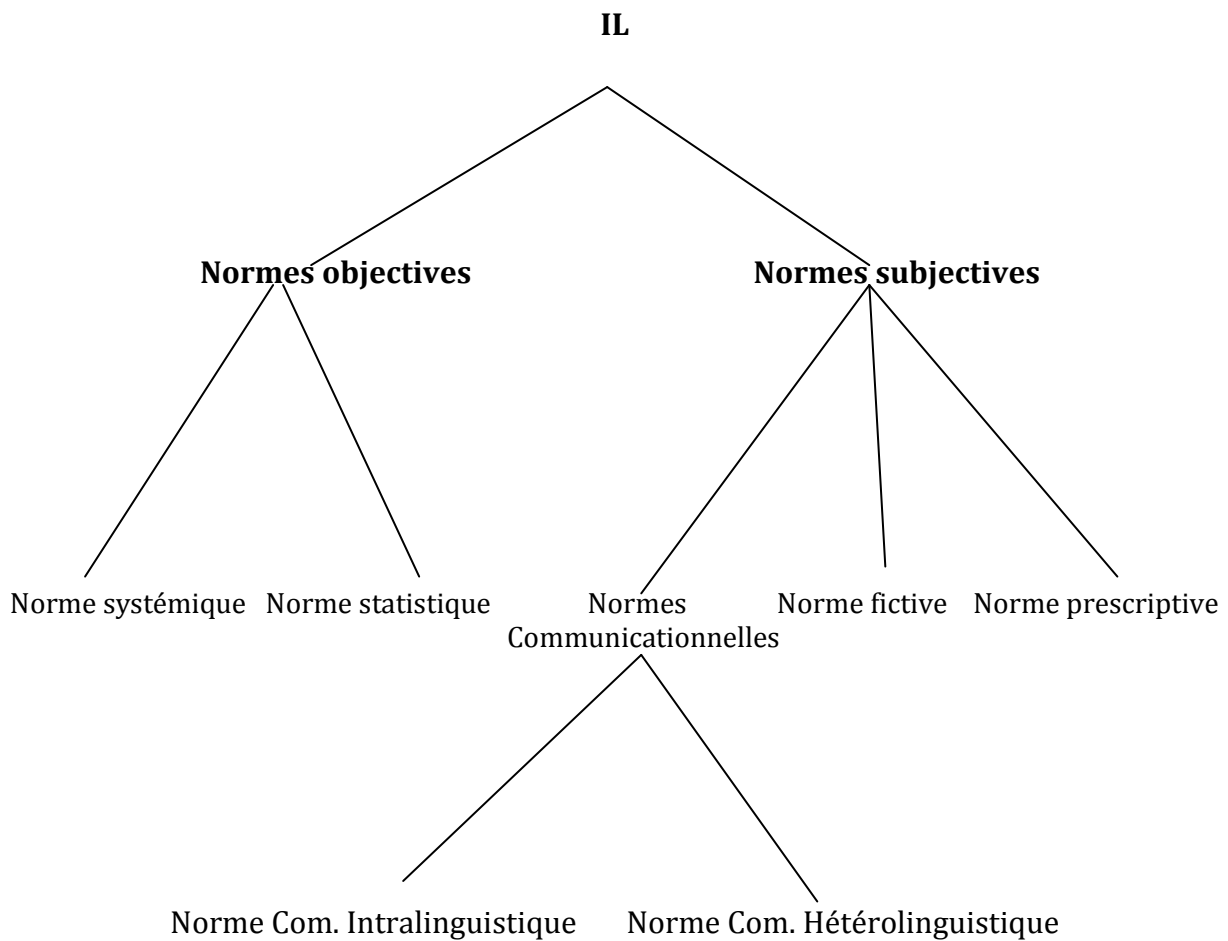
**IL**

**Normes objectives**

**Normes subjectives**

Norme systémique

Norme statistique

Normes Communicationnelles

Norme fictive

Norme prescriptive

Norme Com. Intralinguistique

Norme Com. Hétérolinguistique